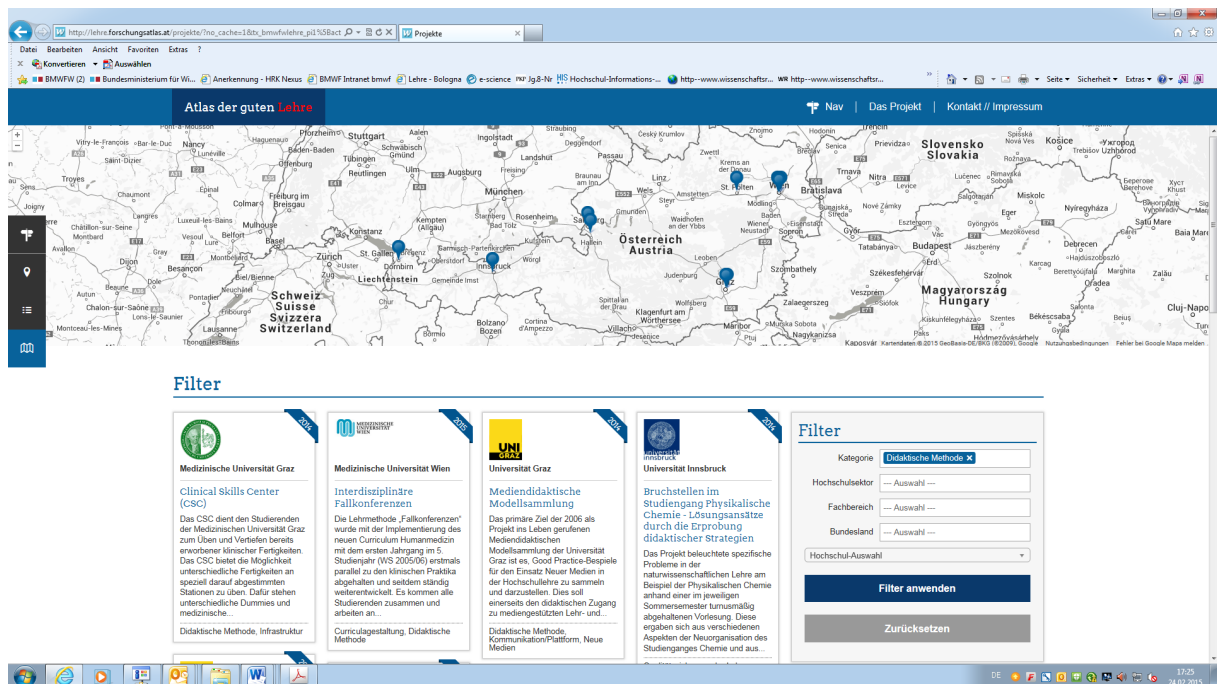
http://lehre.forschungsatlas.at/projekte/?no_cache=1&tx_bmwfwlehre_pi1%5Bact
Projekte

Datei Bearbeiten Ansicht Favoriten Extras ?
Konvertieren Auswählen
BMWFW (2) Bundesministerium für Wi... Anerkennung - HRK Nexus BMWF Intranet bmwf Lehre - Bologna e-science Jg.8-Nr Hochschul-Informations-... http--www.wissenschaftsr... http--www.wissenschaftsr...
Seite Sicherheit Extras

Atlas der guten Lehre
Nav | Das Projekt | Kontakt // Impressum

Stuttgart München Österreich Austria Schweiz Suisse Svizzera Switzerland Liechtenstein Slovensko Slovakia Bratislava Budapest Magyarország Hungary Graz Innsbruck Wien Salzburg Zürich
Kaposvár Kartendaten © 2015 GeoBasis-DE/BKG (©2009), Google Nutzungsbedingungen Fehler bei Google Maps melden

Filter

2014
Medizinische Universität Graz
Clinical Skills Center (CSC)
Das CSC dient den Studierenden der Medizinischen Universität Graz zum Üben und Vertiefen bereits erworbener klinischer Fertigkeiten. Das CSC bietet die Möglichkeit unterschiedliche Fertigkeiten an speziell darauf abgestimmten Stationen zu üben. Dafür stehen unterschiedliche Dummies und medizinische...
Didaktische Methode, Infrastruktur

2015
Medizinische Universität Wien
Interdisziplinäre Fallkonferenzen
Die Lehrmethode „Fallkonferenzen" wurde mit der Implementierung des neuen Curriculum Humanmedizin mit dem ersten Jahrgang im 5. Studienjahr (WS 2005/06) erstmals parallel zu den klinischen Praktika abgehalten und seitdem ständig weiterentwickelt. Es kommen alle Studierenden zusammen und arbeiten an...
Curriculagestaltung, Didaktische Methode

2014
Universität Graz
Mediendidaktische Modellsammlung
Das primäre Ziel der 2006 als Projekt ins Leben gerufenen Mediendidaktischen Modellsammlung der Universität Graz ist es, Good Practice-Bespiele für den Einsatz Neuer Medien in der Hochschullehre zu sammeln und darzustellen. Dies soll einerseits den didaktischen Zugang zu mediengestützten Lehr- und...
Didaktische Methode, Kommunikation/Plattform, Neue Medien

2014
Universität Innsbruck
Bruchstellen im Studiengang Physikalische Chemie - Lösungsansätze durch die Erprobung didaktischer Strategien
Das Projekt beleuchtete spezifische Probleme in der naturwissenschaftlichen Lehre am Beispiel der Physikalischen Chemie anhand einer im jeweiligen Sommersemester turnusmäßig abgehaltenen Vorlesung. Diese ergaben sich aus verschiedenen Aspekten der Neuorganisation des Studienganges Chemie und aus...

Filter
Kategorie Didaktische Methode ×
Hochschulsektor --- Auswahl ---
Fachbereich --- Auswahl ---
Bundesland --- Auswahl ---
Hochschul-Auswahl
Filter anwenden
Zurücksetzen

DE 17:25 24.02.2015